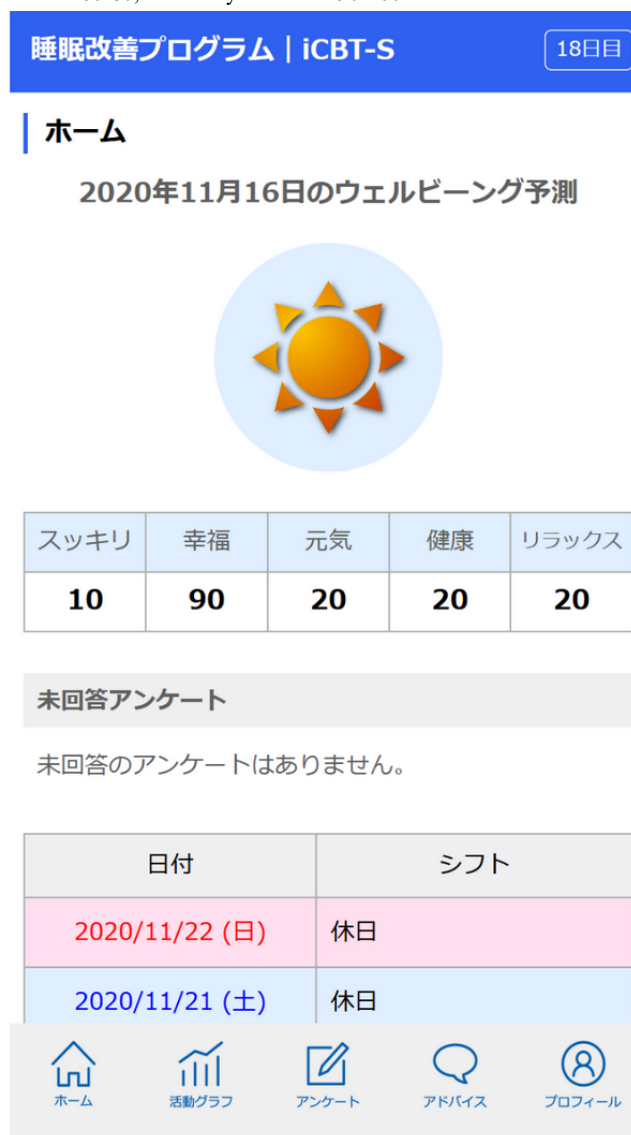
睡眠改善プログラム｜iCBT-S

18日目

ホーム

2020年11月16日のウェルビーング予測

| スッキリ | 幸福 | 元気 | 健康 | リラックス |
|---|---|---|---|---|
| 10 | 90 | 20 | 20 | 20 |

未回答アンケート

未回答のアンケートはありません。

| 日付 | シフト |
|---|---|
| 2020/11/22 (日) | 休日 |
| 2020/11/21 (土) | 休日 |

ホーム
活動グラフ
アンケート
アドバイス
プロフィール